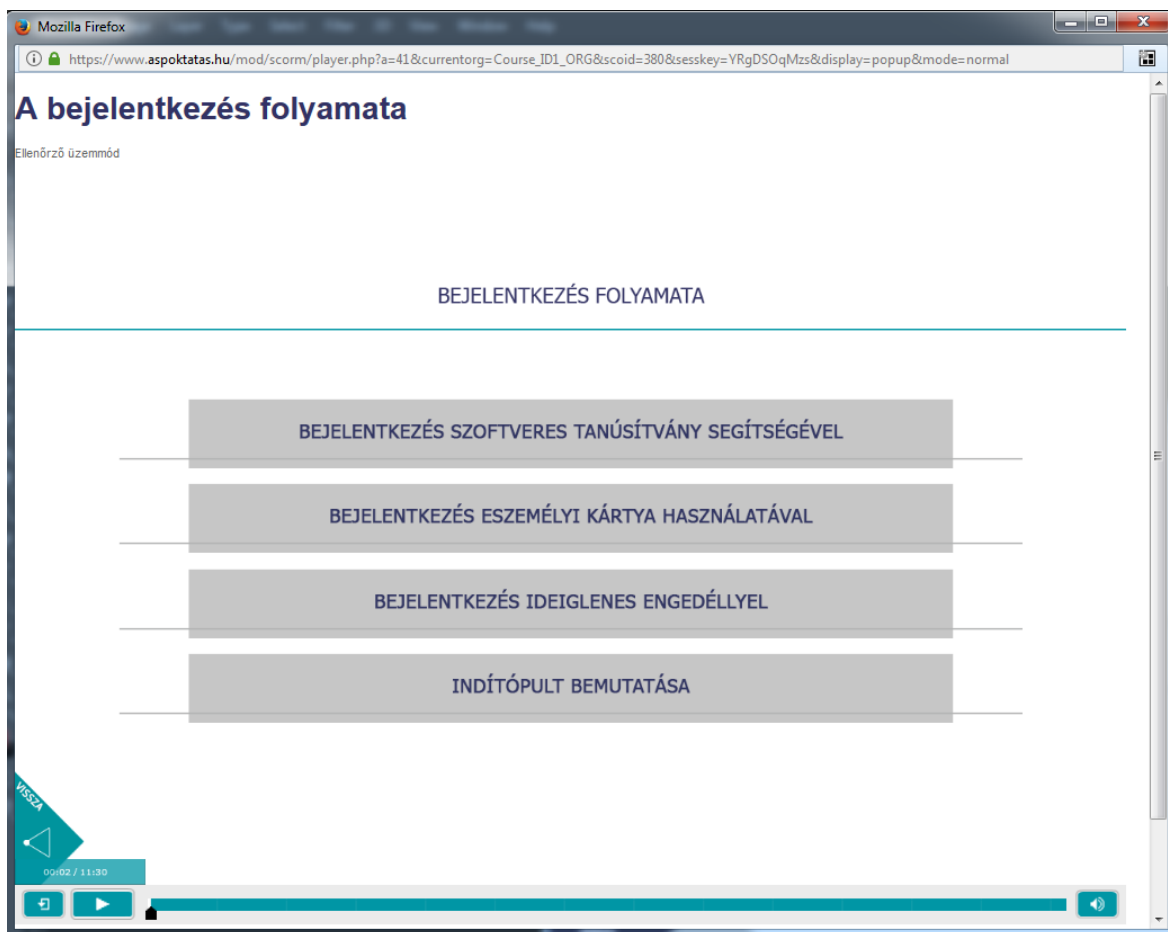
Mozilla Firefox

https://www.aspoktatas.hu/mod/scorm/player.php?a=41&currentorg=Course_ID1_ORG&scoid=380&sesskey=YRgDSOqMzs&display=popup&mode=normal

A bejelentkezés folyamata

Ellenőrző üzemmód

BEJELENTKEZÉS FOLYAMATA

BEJELENTKEZÉS SZOFTVERES TANÚSÍTVÁNY SEGÍTSÉGÉVEL

BEJELENTKEZÉS ESZEMÉLYI KÁRTYA HASZNÁLATÁVAL

BEJELENTKEZÉS IDEIGLENES ENGEDÉLLYEL

INDÍTÓPULT BEMUTATÁSA

VISSZA

00:02 / 11:30